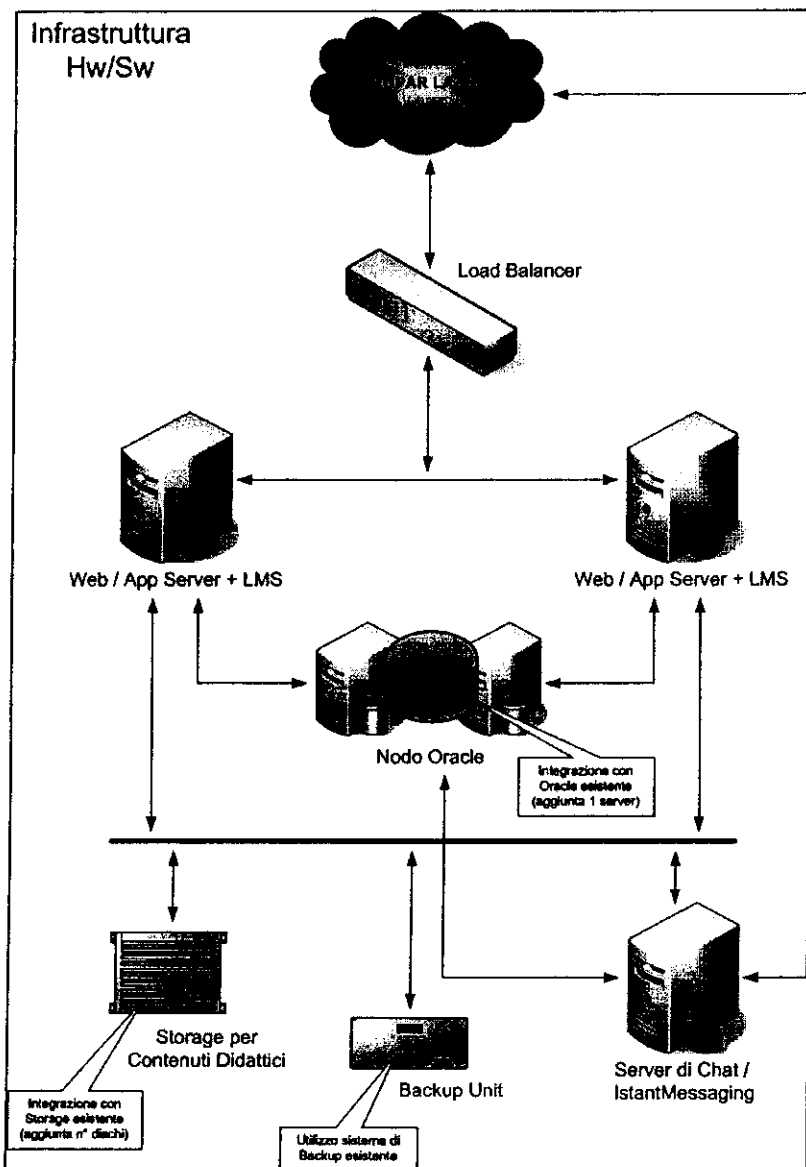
Infrastruttura
Hw/Sw

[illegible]

Load Balancer

Web / App Server + LMS

Web / App Server + LMS

Nodo Oracle

Integrazione con Oracle esistente (aggiunta 1 server)

Storage per Contenuti Didattici

Integrazione con Storage esistente (aggiunta n° dischi)

Backup Unit

Utilizzo sistema di Backup esistente

Server di Chat / IstantMessaging